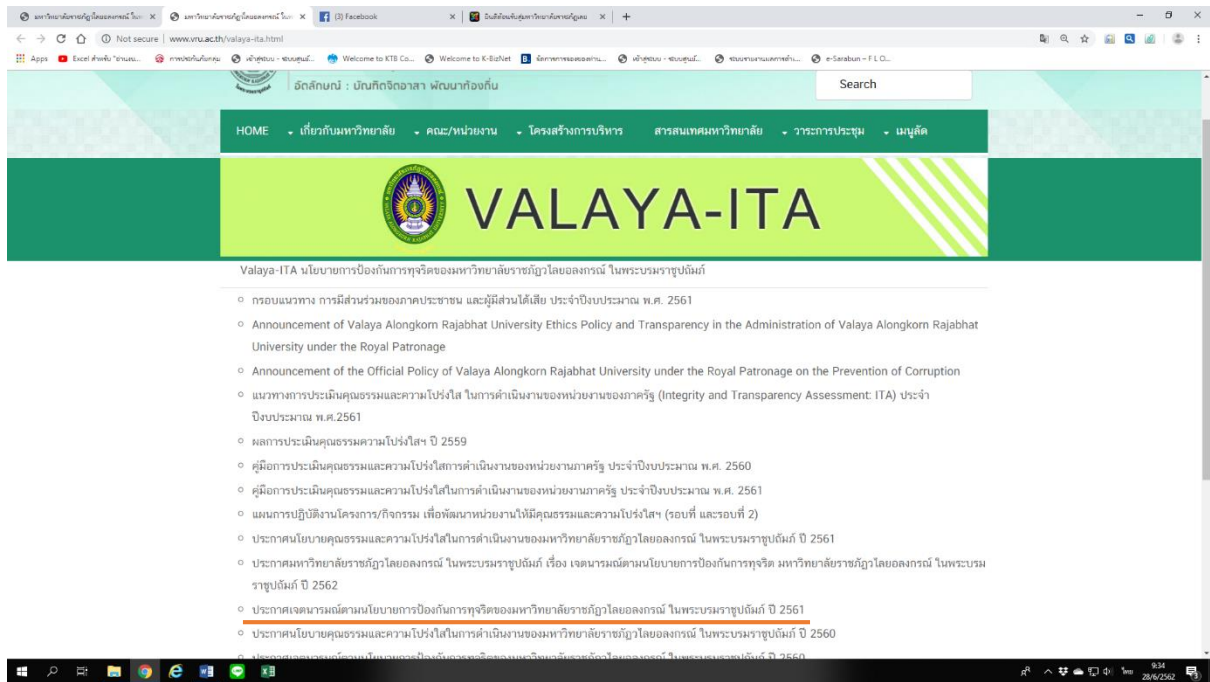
มหาวิทยาลัยราชภัฏวไลยอลงกรณ์ ในพ ×
มหาวิทยาลัยราชภัฏวไลยอลงกรณ์ ในพ ×
(3) Facebook ×
ยินดีต้อนรับสู่มหาวิทยาลัยราชภัฏเพ ×
+

Not secure | www.vru.ac.th/valaya-ita.html

Apps Excel สำหรับ "งานบน... การประกันคุณ... เข้าสู่ระบบ - ระบบศูนย์... Welcome to KTB Co... Welcome to K-BizNet จัดการการของตอบงาน... เข้าสู่ระบบ - ระบบศูนย์... ระบบรายงานผลการดำ... e-Sarabun - F L O...

อัตลักษณ์ : บัณฑิตจิตอาสา พัฒนาท้องถิ่น

Search

HOME เกี่ยวกับมหาวิทยาลัย คณะ/หน่วยงาน โครงสร้างการบริหาร สารสนเทศมหาวิทยาลัย วาระการประชุม เมนูลัด

VALAYA-ITA

Valaya-ITA นโยบายการป้องกันการทุจริตของมหาวิทยาลัยราชภัฏวไลยอลงกรณ์ ในพระบรมราชูปถัมภ์

○ กรอบแนวทาง การมีส่วนร่วมของภาคประชาชน และผู้มีส่วนได้เสีย ประจำปีงบประมาณ พ.ศ. 2561
○ Announcement of Valaya Alongkorn Rajabhat University Ethics Policy and Transparency in the Administration of Valaya Alongkorn Rajabhat University under the Royal Patronage
○ Announcement of the Official Policy of Valaya Alongkorn Rajabhat University under the Royal Patronage on the Prevention of Corruption
○ แนวทางการประเมินคุณธรรมและความโปร่งใส ในการดำเนินงานของหน่วยงานของภาครัฐ (Integrity and Transparency Assessment: ITA) ประจำปีงบประมาณ พ.ศ.2561
○ ผลการประเมินคุณธรรมความโปร่งใสฯ ปี 2559
○ คู่มือการประเมินคุณธรรมและความโปร่งใสการดำเนินงานของหน่วยงานภาครัฐ ประจำปีงบประมาณ พ.ศ. 2560
○ คู่มือการประเมินคุณธรรมและความโปร่งใสในการดำเนินงานของหน่วยงานภาครัฐ ประจำปีงบประมาณ พ.ศ. 2561
○ แผนการปฏิบัติงานโครงการ/กิจกรรม เพื่อพัฒนาหน่วยงานให้มีคุณธรรมและความโปร่งใสฯ (รอบที่ และรอบที่ 2)
○ ประกาศนโยบายคุณธรรมและความโปร่งใสในการดำเนินงานของมหาวิทยาลัยราชภัฏวไลยอลงกรณ์ ในพระบรมราชูปถัมภ์ ปี 2561
○ ประกาศมหาวิทยาลัยราชภัฏวไลยอลงกรณ์ ในพระบรมราชูปถัมภ์ เรื่อง เจตนารมณ์ตามนโยบายการป้องกันการทุจริต มหาวิทยาลัยราชภัฏวไลยอลงกรณ์ ในพระบรมราชูปถัมภ์ ปี 2562
○ ประกาศเจตนารมณ์ตามนโยบายการป้องกันการทุจริตของมหาวิทยาลัยราชภัฏวไลยอลงกรณ์ ในพระบรมราชูปถัมภ์ ปี 2561
○ ประกาศนโยบายคุณธรรมและความโปร่งใสในการดำเนินงานของมหาวิทยาลัยราชภัฏวไลยอลงกรณ์ ในพระบรมราชูปถัมภ์ ปี 2560
○ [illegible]

ไทย 9:34 28/6/2562